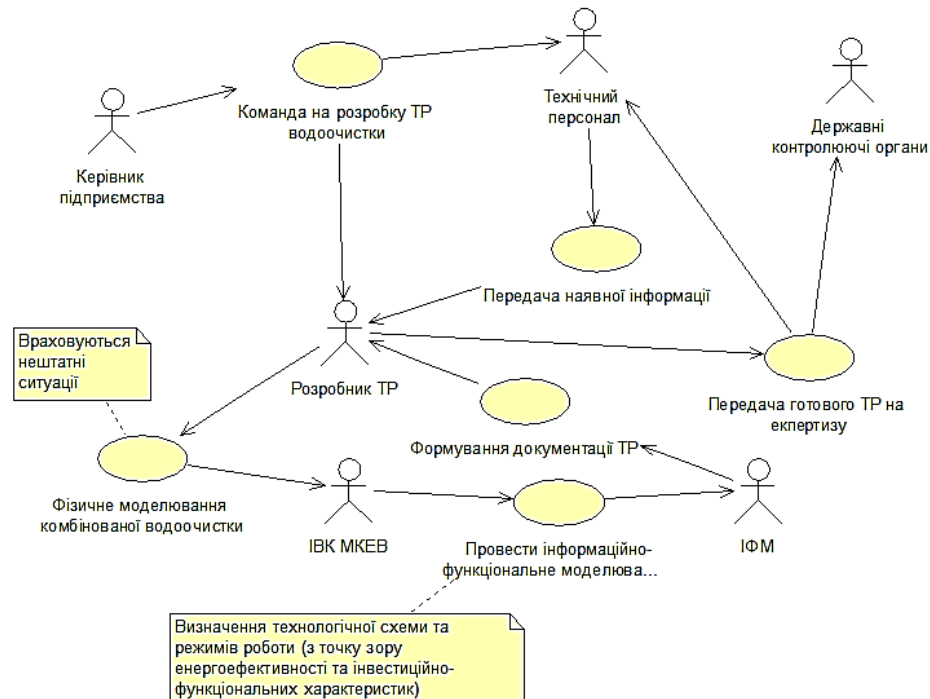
Команда на розробку ТР водоочистки

Технічний персонал

Керівник підприємства

Державні контролюючі органи

Передача наявної інформації

Враховуються нештатні ситуації

Розробник ТР

Передача готового ТР на екпертизу

Формування документації ТР

Фізичне моделювання комбінованої водоочистки

ІВК МКЕВ

Провести інформаційно-функціональне моделюва...

ІФМ

Визначення технологічної схеми та режимів роботи (з точку зору енергоефективності та інвестиційно-функціональних характеристик)